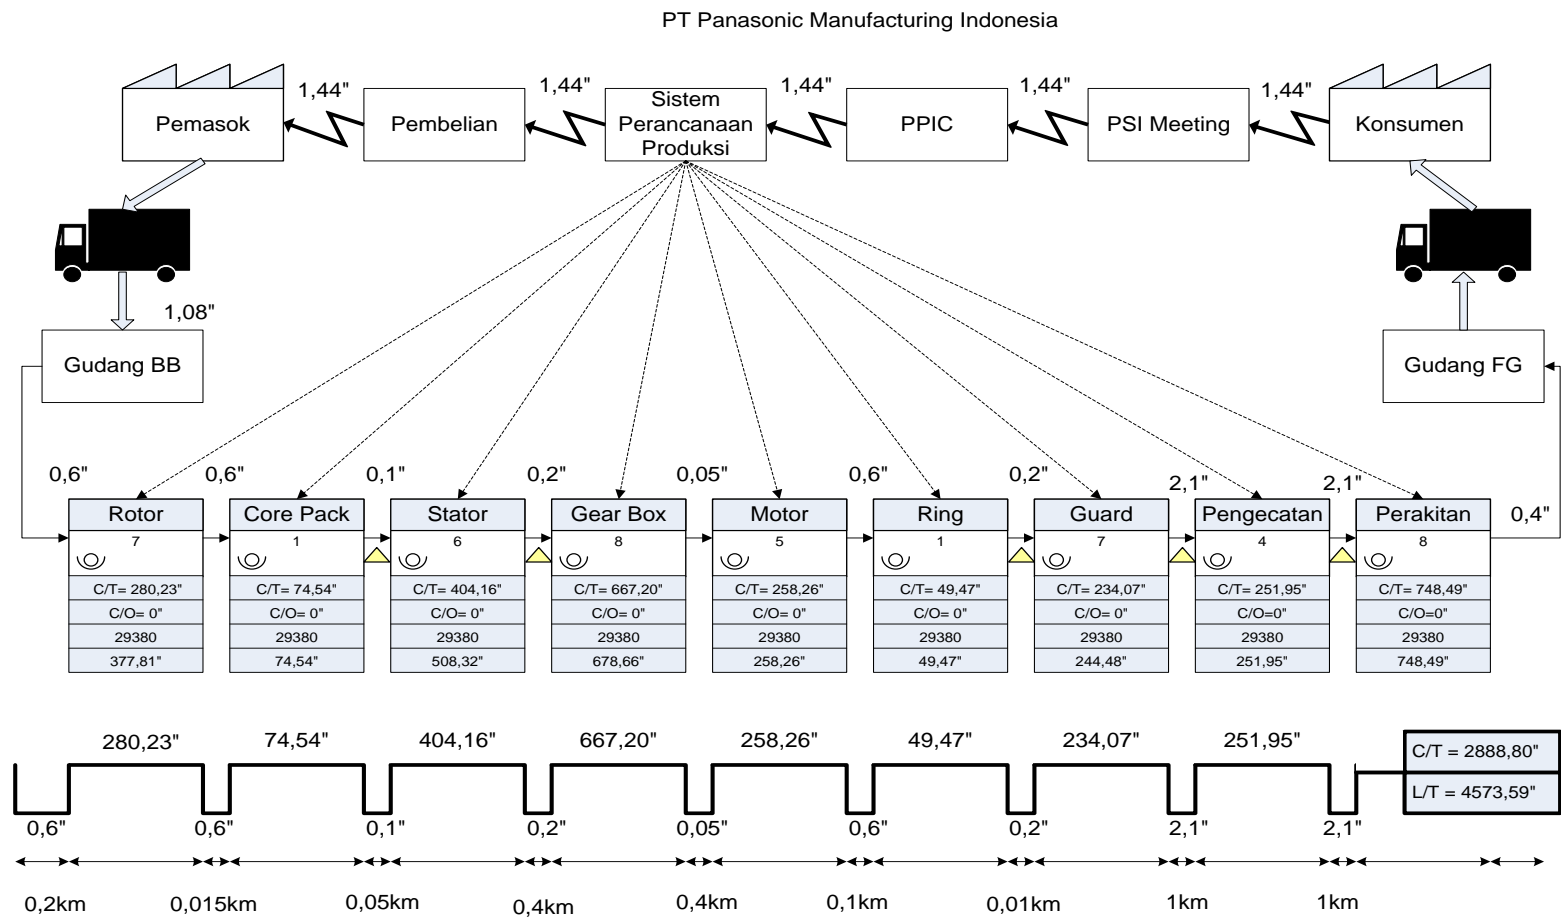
PT Panasonic Manufacturing Indonesia

Pemasok

1,44"

Pembelian

1,44"

Sistem Perancanaan Produksi

1,44"

PPIC

1,44"

PSI Meeting

1,44"

Konsumen

1,08"

Gudang BB

Gudang FG

0,6"

0,6"

0,1"

0,2"

0,05"

0,6"

0,2"

2,1"

2,1"

0,4"

| Rotor | Core Pack | Stator | Gear Box | Motor | Ring | Guard | Pengecatan | Perakitan |
|---|---|---|---|---|---|---|---|---|
| 7 | 1 | 6 | 8 | 5 | 1 | 7 | 4 | 8 |
| C/T= 280,23" | C/T= 74,54" | C/T= 404,16" | C/T= 667,20" | C/T= 258,26" | C/T= 49,47" | C/T= 234,07" | C/T= 251,95" | C/T= 748,49" |
| C/O= 0" | C/O= 0" | C/O= 0" | C/O= 0" | C/O= 0" | C/O= 0" | C/O= 0" | C/O=0" | C/O=0" |
| 29380 | 29380 | 29380 | 29380 | 29380 | 29380 | 29380 | 29380 | 29380 |
| 377,81" | 74,54" | 508,32" | 678,66" | 258,26" | 49,47" | 244,48" | 251,95" | 748,49" |

280,23" 74,54" 404,16" 667,20" 258,26" 49,47" 234,07" 251,95"

C/T = 2888,80"
L/T = 4573,59"

0,6" 0,6" 0,1" 0,2" 0,05" 0,6" 0,2" 2,1" 2,1"

0,2km 0,015km 0,05km 0,4km 0,4km 0,1km 0,01km 1km 1km